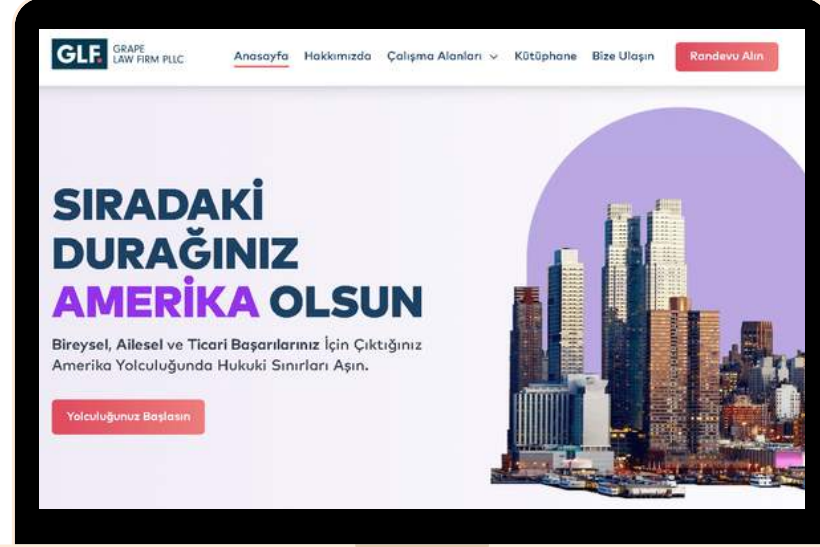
GLF GRAPE LAW FIRM PLLC

Anasayfa Hakkımızda Çalışma Alanları Kütüphane Bize Ulaşın Randevu Alın

SIRADAKİ DURAĞINIZ AMERİKA OLSUN

Bireysel, Ailesel ve Ticari Başarılarınız İçin Çıktığınız Amerika Yolculuğunda Hukuki Sınırları Aşın.

Yolculuğunuz Başlasın